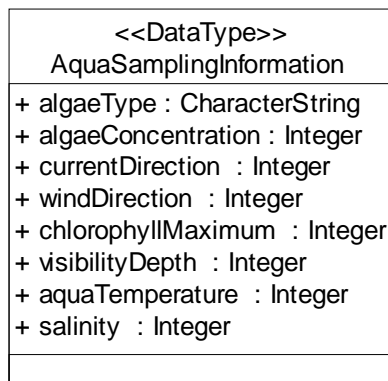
<<DataType>>
AquaSamplingInformation

+ algaeType : CharacterString
+ algaeConcentration : Integer
+ currentDirection : Integer
+ windDirection : Integer
+ chlorophyllMaximum : Integer
+ visibilityDepth : Integer
+ aquaTemperature : Integer
+ salinity : Integer